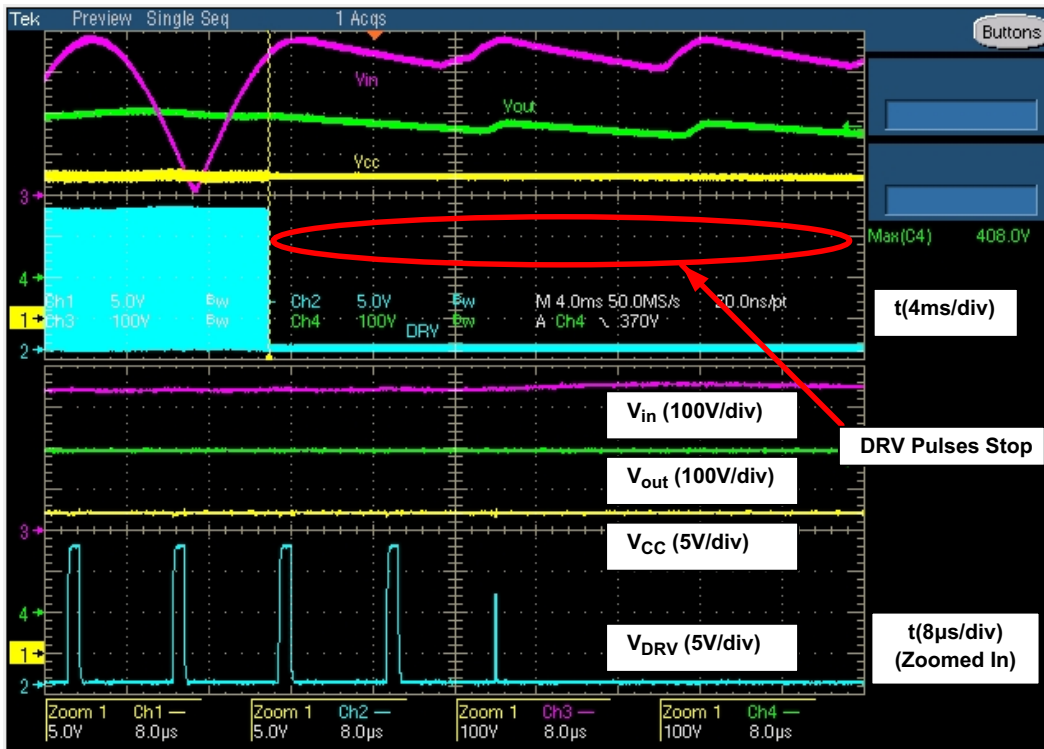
Tek Preview Single Seq 1 Acqs

Buttons

Vin

Vout

Vcc

3

4

1

2

Max(C4) 408.0V

Ch1 5.0V Bw Ch2 5.0V Bw M 4.0ms 50.0MS/s 20.0ns/pt
Ch3 100V Bw Ch4 100V Bw A Ch4 ↘ 370V

DRV

t(4ms/div)

DRV Pulses Stop

$V_{in}$ (100V/div)

$V_{out}$ (100V/div)

$V_{CC}$ (5V/div)

$V_{DRV}$ (5V/div)

t(8μs/div) (Zoomed In)

3

4

1

2

Zoom 1 Ch1 — 5.0V 8.0μs
Zoom 1 Ch2 — 5.0V 8.0μs
Zoom 1 Ch3 — 100V 8.0μs
Zoom 1 Ch4 — 100V 8.0μs